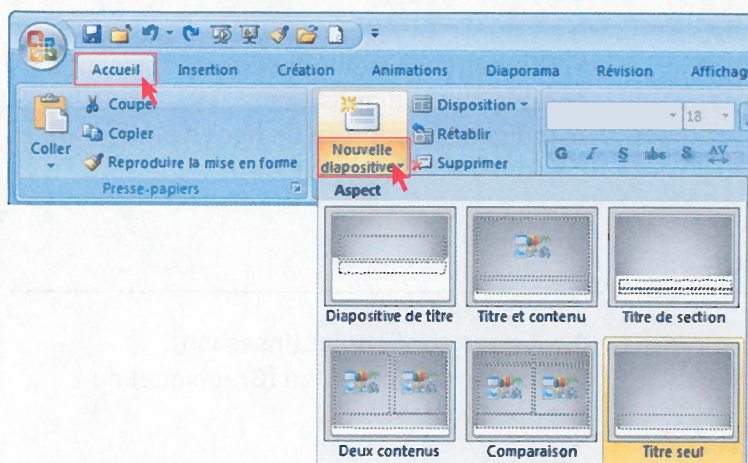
Accueil Insertion Création Animations Diaporama Révision Affichag

Coller

Couper

Copier

Reproduire la mise en forme

Presse-papiers

Nouvelle diapositive

Disposition

Rétablir

Supprimer

18

G I S abc S AV

Aspect

Diapositive de titre

Titre et contenu

Titre de section

Deux contenus

Comparaison

Titre seul